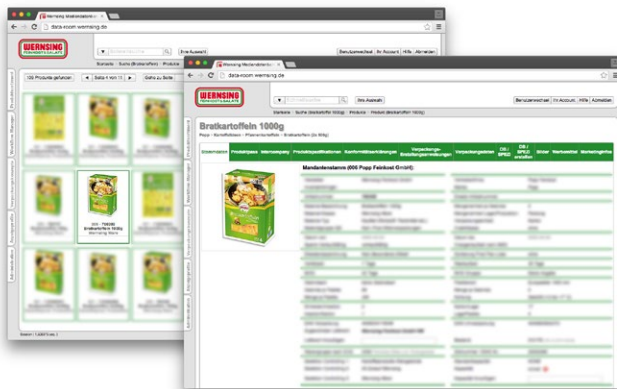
Wernsing Mediendatenbank

data-room.wernsing.de

WERNSING FEINKOST·SALATE

Freie Auswahl

Benutzerwechsel

Ihr Account

Hilfe

Abmelden

Startseite > Suche (Bratkartoffeln) > Produkte

135 Produkte gefunden

Seite 1 von 11

Gehe zu Seite

Bratkartoffeln 1000g

Wernsing Ware

Wernsing Medienbank

data-room.wernsing.de

WERNSING FEINKOST·SALATE

Bitte Auswahl

Benutzerwechsel

Ihr Account

Hilfe

Abmelden

Startseite > Suche (Bratkartoffeln) > Produkte > Produkt (Bratkartoffeln (im 90kg)

Bratkartoffeln 1000g

Popp > Kartoffeln > Pfannenkartoffeln > Bratkartoffeln (im 90kg)

Stammdaten | Produktpass | Nährwerte | Produktspezifikation | Konformitätserklärungen | Verpackungsspezifikation | Verpackungsdaten | DE / SPEC | DE / SPEC erstellen | Bilder | Merkmale | Marketing

Mandantenstamm (000 Popp Feinkost GmbH)